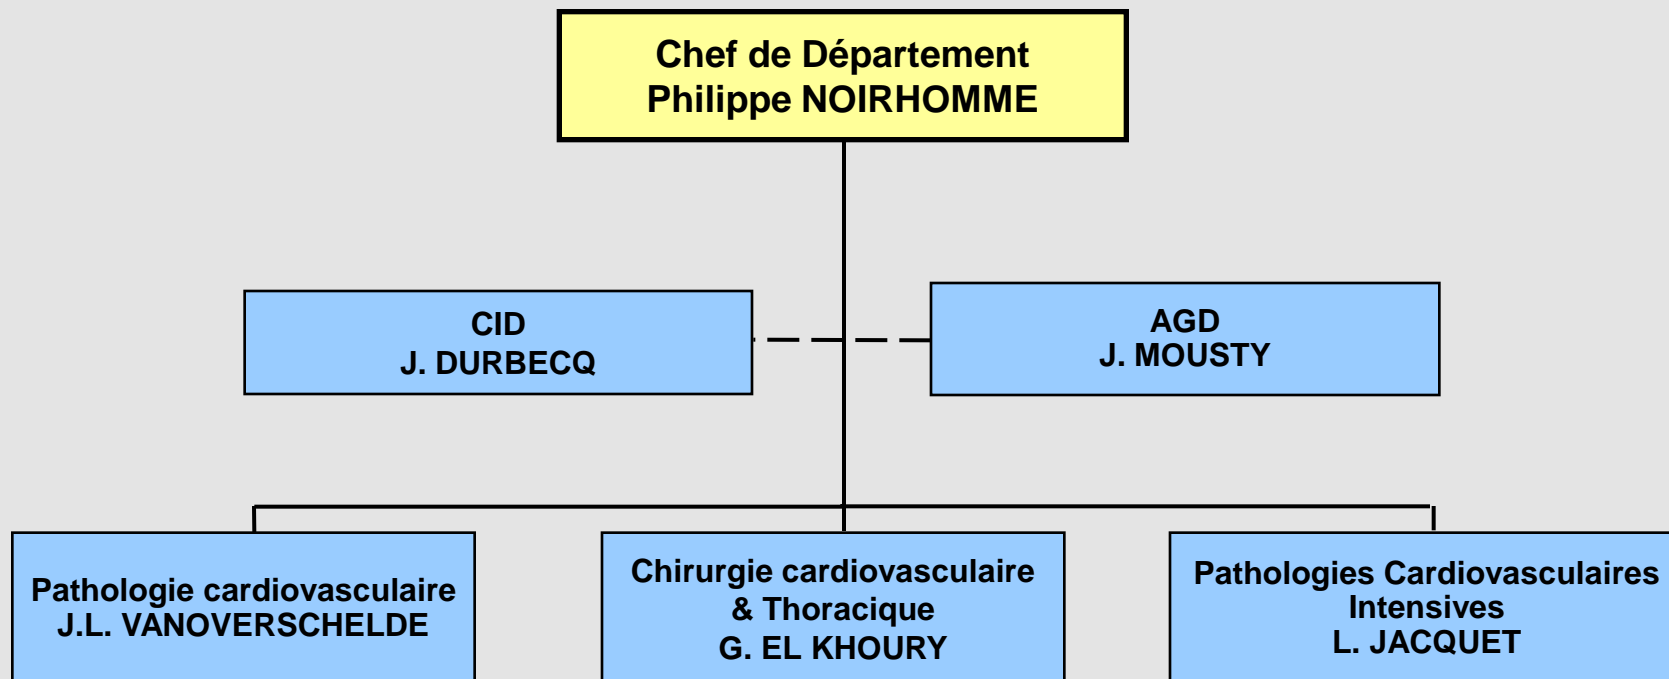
Chef de Département
Philippe NOIRHOMME

CID
J. DURBECQ

AGD
J. MOUSTY

Pathologie cardiovasculaire
J.L. VANOVERSCHELDE

Chirurgie cardiovasculaire
& Thoracique
G. EL KHOURY

Pathologies Cardiovasculaires
Intensives
L. JACQUET